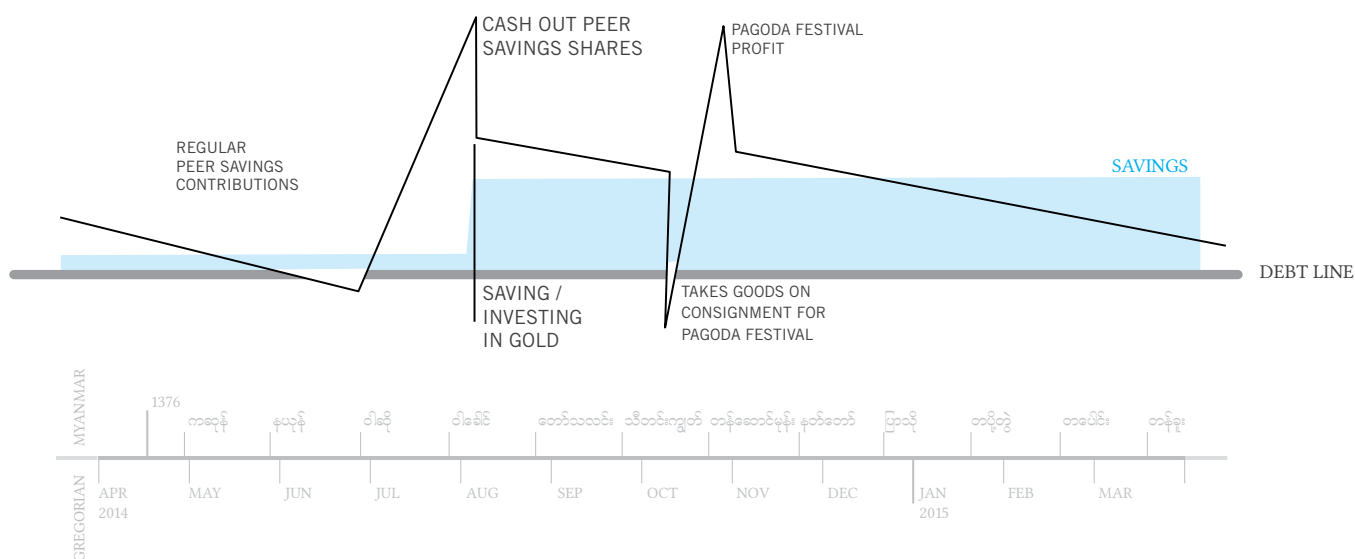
CASH OUT PEER SAVINGS SHARES

PAGODA FESTIVAL PROFIT

REGULAR PEER SAVINGS CONTRIBUTIONS

SAVINGS

DEBT LINE

SAVING / INVESTING IN GOLD

TAKES GOODS ON CONSIGNMENT FOR PAGODA FESTIVAL

MYANMAR

1376

ကဆုန် နယုန် ဝါဆို ဝါခေါင် တော်သလင်း သီတင်းကျွတ် တန်ဆောင်မုန်း နတ်တော် ပြာသို တပို့တွဲ တပေါင်း တန်ခူး

GREGORIAN

APR 2014 MAY JUN JUL AUG SEP OCT NOV DEC JAN 2015 FEB MAR